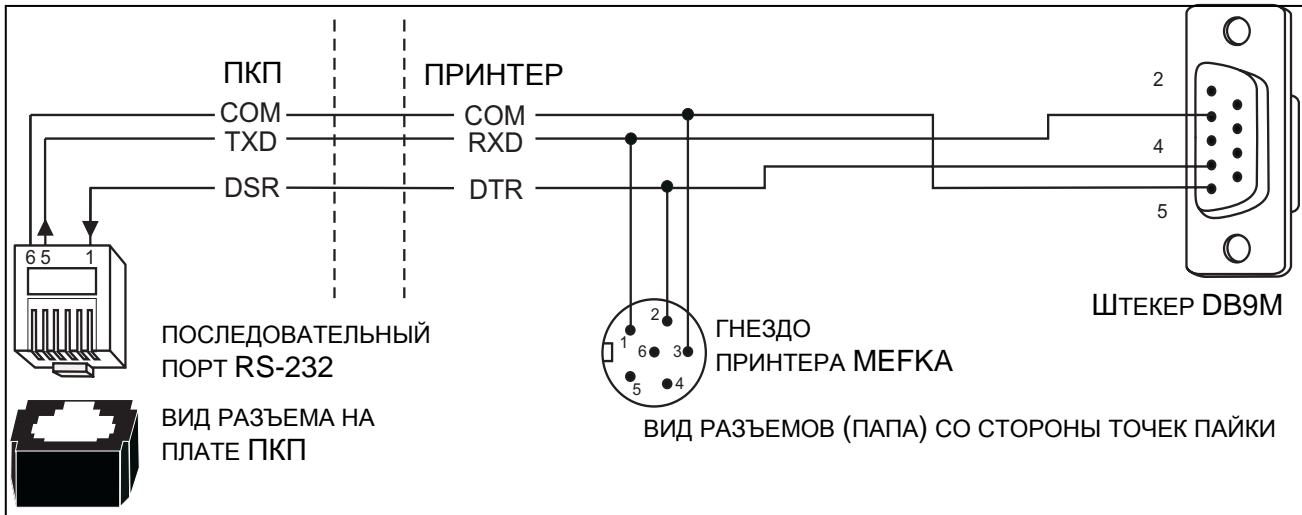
ПКП

ПРИНТЕР

COM
TXD
DSR

COM
RXD
DTR

6 5 1

2
4
5

ШТЕКЕР DB9M

ПОСЛЕДОВАТЕЛЬНЫЙ ПОРТ RS-232

1 2 3 4 5 6

ГНЕЗДО ПРИНТЕРА MEFKA

ВИД РАЗЪЕМА НА ПЛАТЕ ПКП

ВИД РАЗЪЕМОВ (ПАПА) СО СТОРОНЫ ТОЧЕК ПАЙКИ